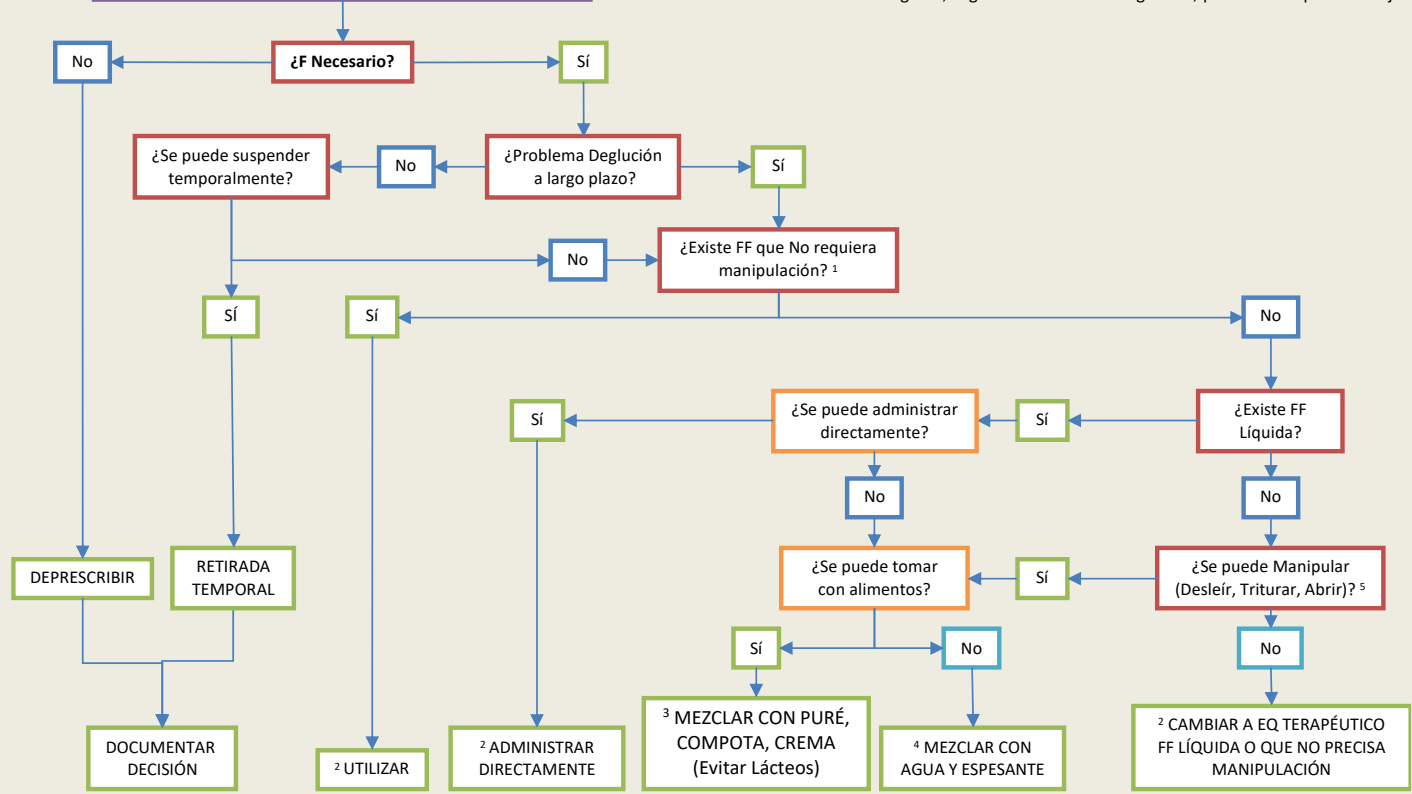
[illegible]

¿F Necesario?

No

Sí

¿Se puede suspender temporalmente?

No

¿Problema Deglución a largo plazo?

Sí

No

¿Existe FF que No requiera manipulación? ¹

SÍ

Sí

No

Sí

¿Se puede administrar directamente?

Sí

¿Existe FF Líquida?

No

No

DEPRESCRIBIR

RETIRADA TEMPORAL

¿Se puede tomar con alimentos?

Sí

¿Se puede Manipular (Desleír, Triturar, Abrir)? ⁵

Sí

No

No

DOCUMENTAR DECISIÓN

² UTILIZAR

² ADMINISTRAR DIRECTAMENTE

³ MEZCLAR CON PURÉ, COMPOTA, CREMA (Evitar Lácteos)

⁴ MEZCLAR CON AGUA Y ESPESANTE

² CAMBIAR A EQ TERAPÉUTICO FF LÍQUIDA O QUE NO PRECISA MANIPULACIÓN